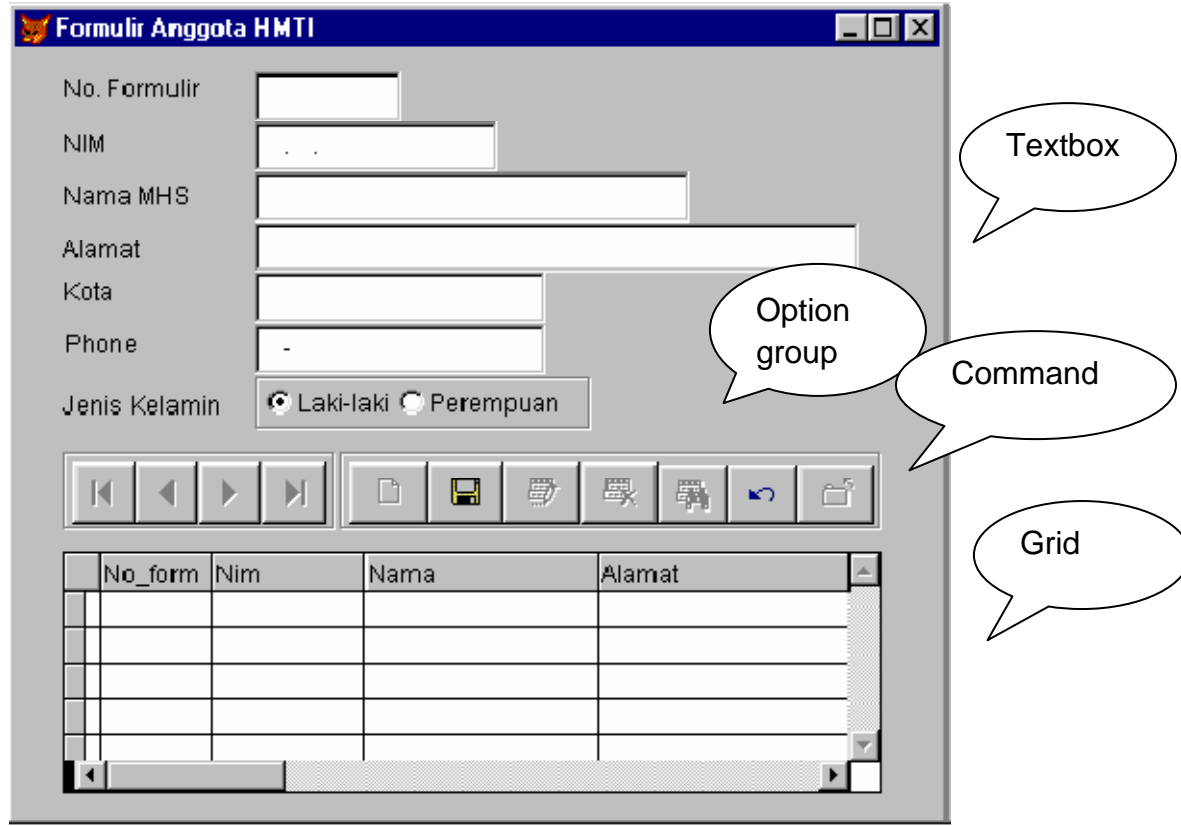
Formulir Anggota HMTI

No. Formulir

NIM

Nama MHS

Alamat

Kota

Phone

Jenis Kelamin

Laki-laki Perempuan

| | No_form | Nim | Nama | Alamat |
|---|---|---|---|---|
| | | | | |
| | | | | |
| | | | | |
| | | | | |
| | | | | |

Textbox

Option group

Command

Grid